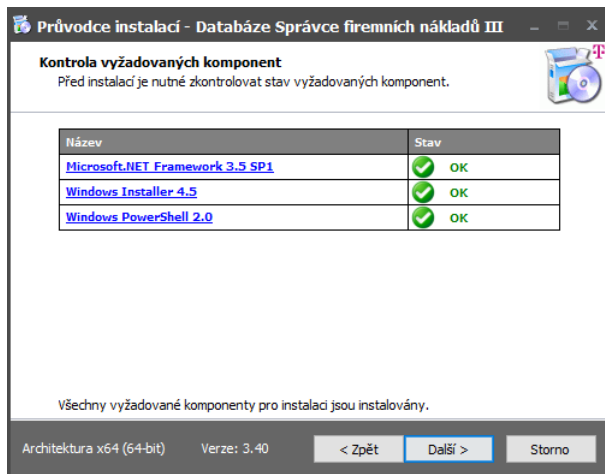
Průvodce instalací - Databáze Správce firemních nákladů III

Kontrola vyžadovaných komponent
Před instalací je nutné zkontrolovat stav vyžadovaných komponent.

| Název | Stav |
|---|---|
| Microsoft.NET Framework 3.5 SP1 | OK |
| Windows Installer 4.5 | OK |
| Windows PowerShell 2.0 | OK |

Všechny vyžadované komponenty pro instalaci jsou instalovány.

Architektura x64 (64-bit)   Verze: 3.40

< Zpět   Další >   Storno